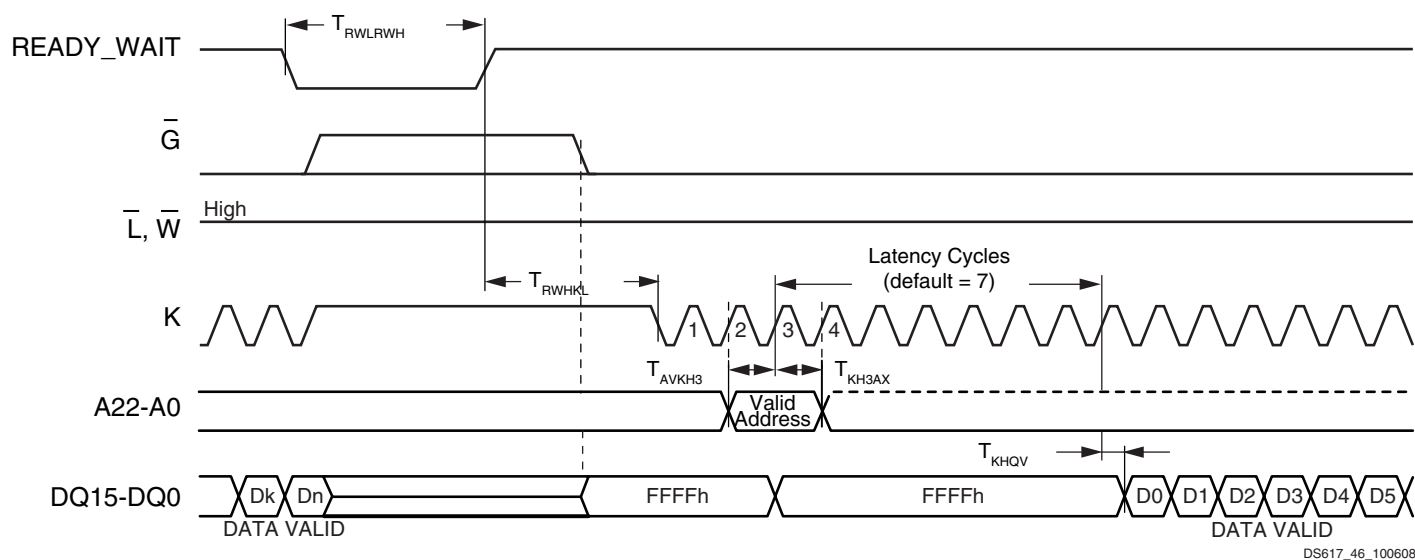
$T_{RWLRWH}$

READY_WAIT

$\overline{G}$

$\overline{L}$, $\overline{W}$

High

$T_{RWHKL}$

Latency Cycles (default = 7)

K

1

2

3

4

$T_{AVKH3}$

$T_{KH3AX}$

A22-A0

Valid Address

$T_{KHQV}$

DQ15-DQ0

Dk

Dn

FFFFh

FFFFh

D0

D1

D2

D3

D4

D5

DATA VALID

DATA VALID

DS617_46_100608